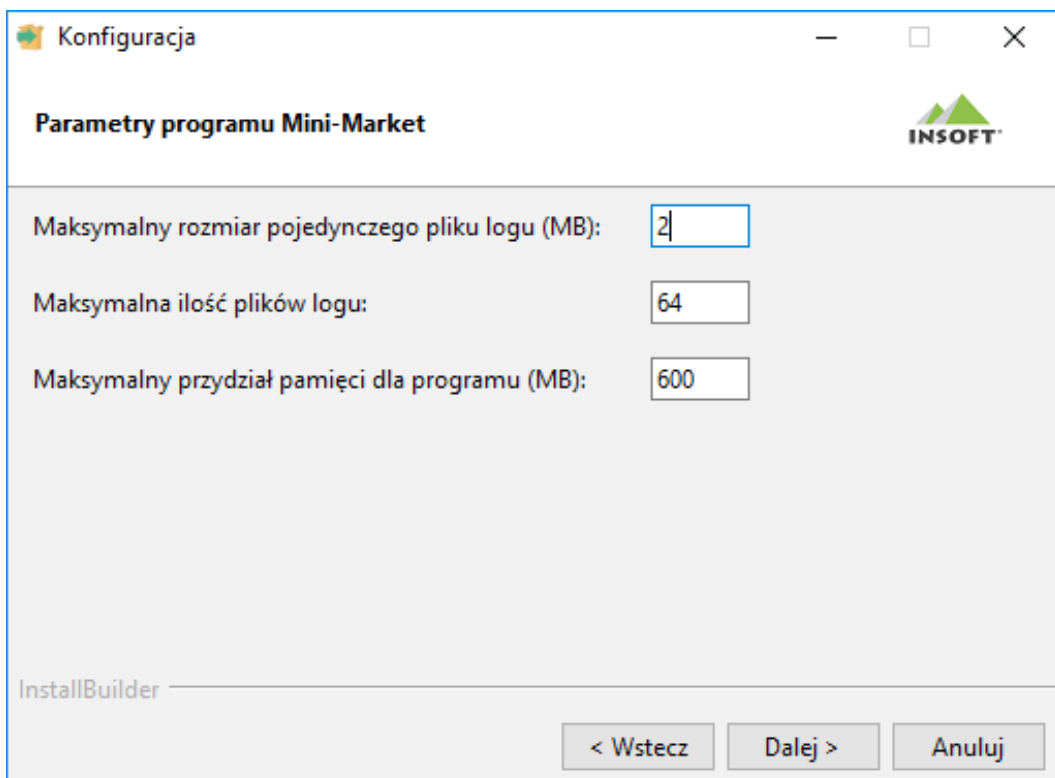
Konfiguracja

Parametry programu Mini-Market

INSOFT

Maksymalny rozmiar pojedynczego pliku logu (MB): 2

Maksymalna ilość plików logu: 64

Maksymalny przydział pamięci dla programu (MB): 600

InstallBuilder

< Wstecz
Dalej >
Anuluj